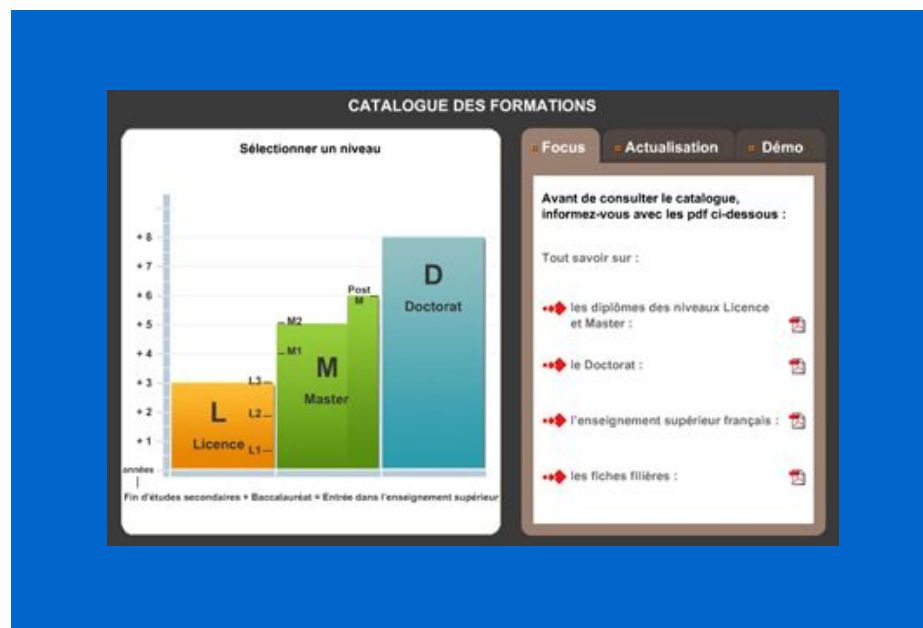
CATALOGUE DES FORMATIONS

Sélectionner un niveau

+ 8
+ 7
+ 6
+ 5
+ 4
+ 3
+ 2
+ 1
années

L
Licence
L3
L2
L1

M
Master
M2
M1

Post
M

D
Doctorat

Fin d'études secondaires + Baccalauréat = Entrée dans l'enseignement supérieur

Focus
Actualisation
Démo

Avant de consulter le catalogue, informez-vous avec les pdf ci-dessous :

Tout savoir sur :

les diplômes des niveaux Licence et Master :

le Doctorat :

l'enseignement supérieur français :

les fiches filières :